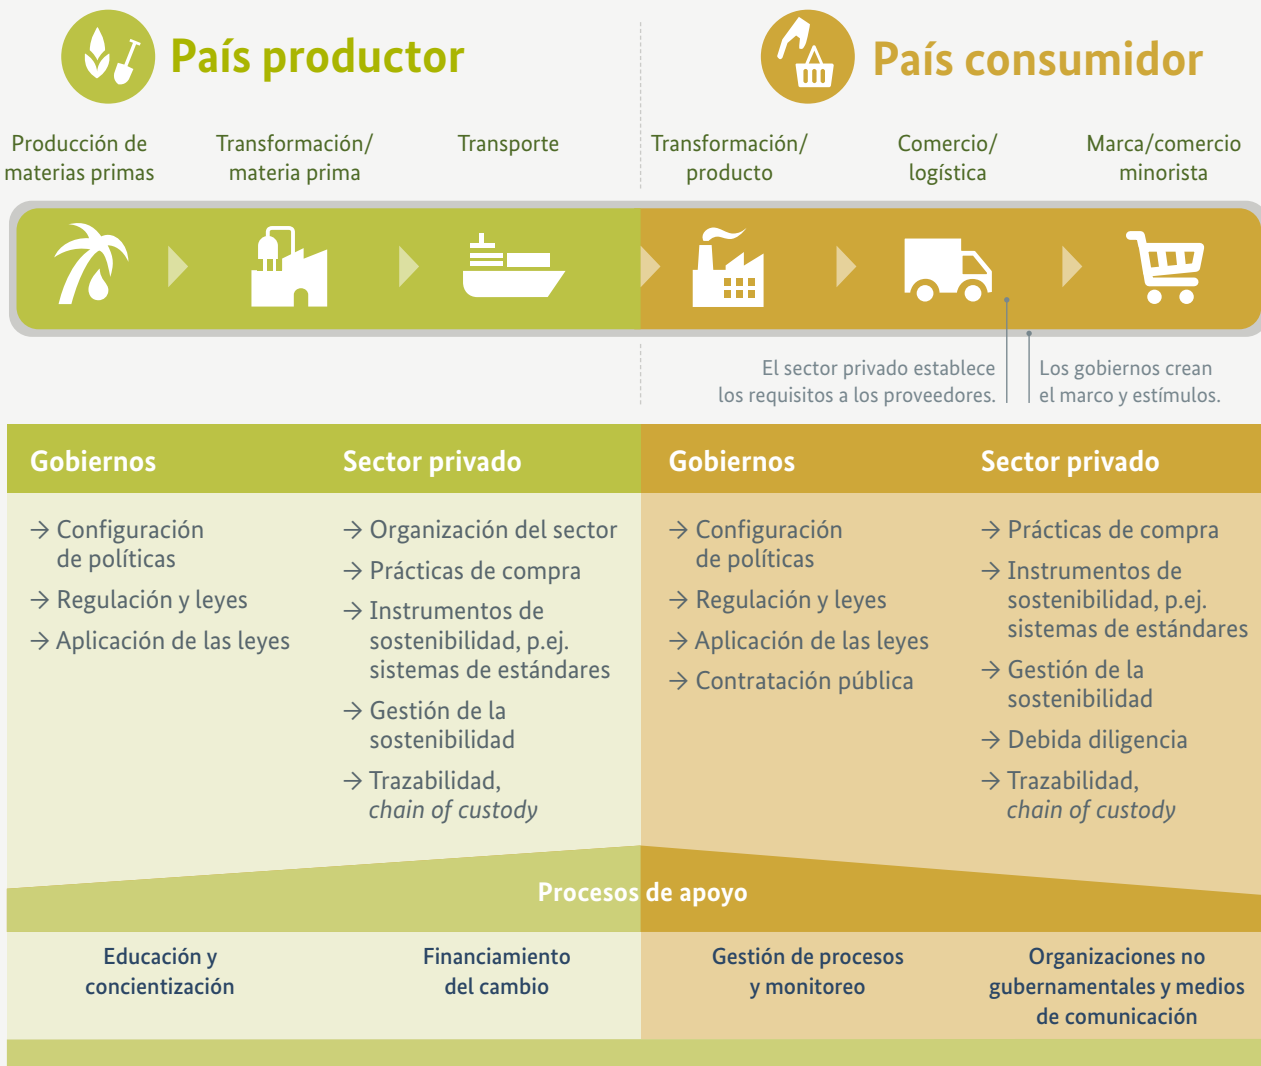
País productor

País consumidor

Producción de materias primas

Transformación/ materia prima

Transporte

Transformación/ producto

Comercio/ logística

Marca/comercio minorista

El sector privado establece los requisitos a los proveedores.

Los gobiernos crean el marco y estímulos.

Gobiernos

→ Configuración de políticas
→ Regulación y leyes
→ Aplicación de las leyes

Sector privado

→ Organización del sector
→ Prácticas de compra
→ Instrumentos de sostenibilidad, p.ej. sistemas de estándares
→ Gestión de la sostenibilidad
→ Trazabilidad, *chain of custody*

Gobiernos

→ Configuración de políticas
→ Regulación y leyes
→ Aplicación de las leyes
→ Contratación pública

Sector privado

→ Prácticas de compra
→ Instrumentos de sostenibilidad, p.ej. sistemas de estándares
→ Gestión de la sostenibilidad
→ Debida diligencia
→ Trazabilidad, *chain of custody*

Procesos de apoyo

Educación y concientización

Financiamiento del cambio

Gestión de procesos y monitoreo

Organizaciones no gubernamentales y medios de comunicación